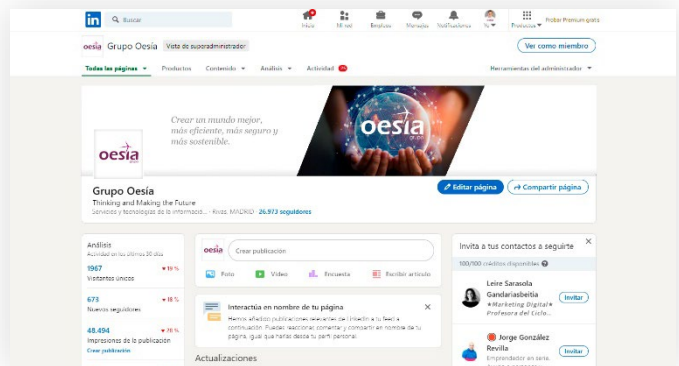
in Buscar
Inicio Mi red Empleos Mensajes Notificaciones Yo Productos Probar Premium gratis
oesia Grupo Oesia Vista de superadministrador
Ver como miembro
Todas las páginas Productos Contenido Análisis Actividad Herramientas del administrador
Crear un mundo mejor, más eficiente, más seguro y más sostenible.
oesia grupo
oesia
Grupo Oesía
Thinking and Making the Future
Servicios y tecnologías de la información · Rivas, MADRID · 26.973 seguidores
Editar página
Compartir página
Análisis
Actividad en los últimos 30 días
1967
Visitantes únicos
▼ 19 %
673
Nuevos seguidores
▼ 18 %
48.494
Impresiones de la publicación
▼ 76 %
Crear publicación
oesia
Crear publicación
Foto Vídeo Encuesta Escribir artículo
Interactúa en nombre de tu página
Hemos elegido publicaciones relevantes de LinkedIn a tu feed a continuación. Puedes reaccionar, comentar y compartir en nombre de tu página, igual que harías desde tu perfil personal.
Actualizaciones
Invita a tus contactos a seguirte
100/100 créditos disponibles
Leire Sarasola Gandariasbeitia
✶Marketing Digital✶ Profesora del Ciclo...
Invitar
Jorge González Revilla
Emprendedor en serie.
Invitar